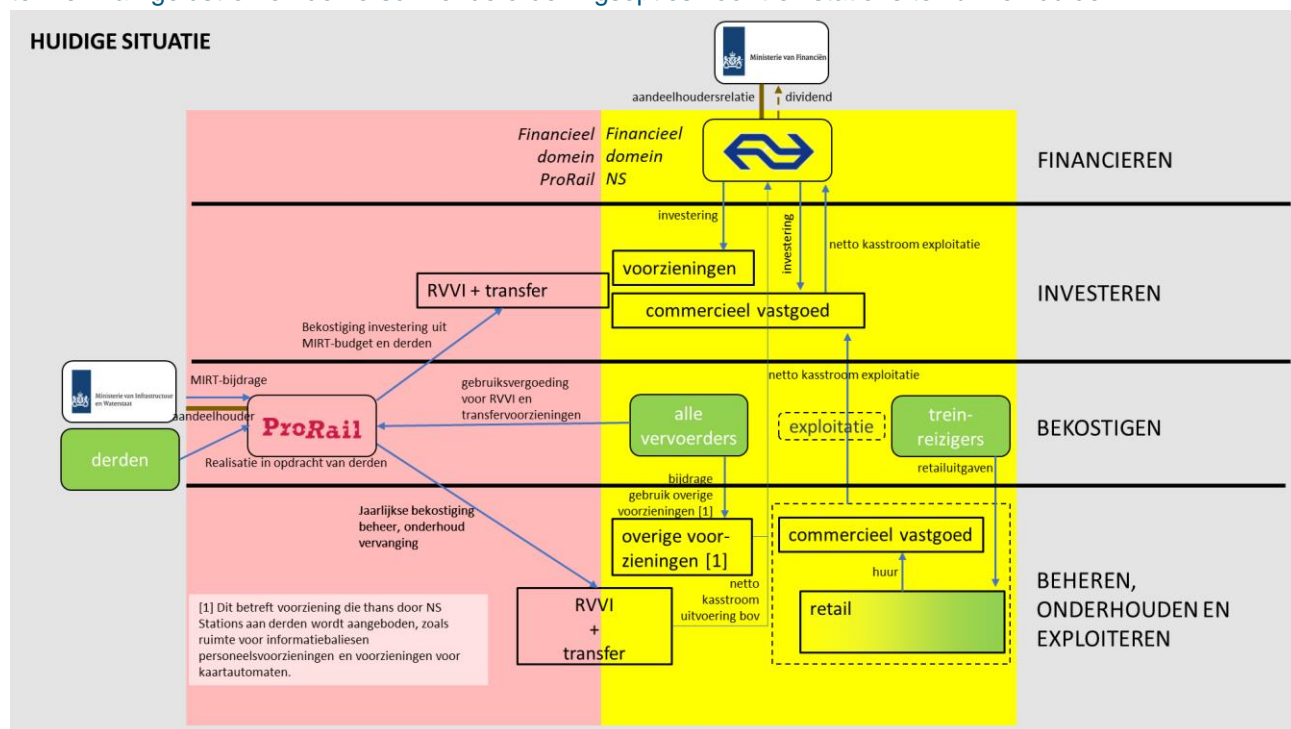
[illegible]

HUIDIGE SITUATIE

Ministerie van Financiën

aandeelhoudersrelatie

dividend

Financieel domein ProRail

Financieel domein NS

FINANCIEREN

investering

investering

netto kasstroom exploitatie

voorzieningen

RVVI + transfer

commercieel vastgoed

INVESTEREN

Bekostiging investering uit MIRT-budget en derden

Ministerie van Infrastructuur en Waterstaat

MIRT-bijdrage

aandeelhouder

netto kasstroom exploitatie

gebruiksvergoeding voor RVVI en transfervoorzieningen

ProRail

alle vervoerders

exploitatie

trein-reizigers

BEKOSTIGEN

derden

Realisatie in opdracht van derden

retailuitgaven

bijdrage gebruik overige voorzieningen [1]

Jaarlijkse bekostiging beheer, onderhoud vervanging

overige voorzieningen [1]

commercieel vastgoed

huur

BEHEREN, ONDERHOUDEN EN EXPLOITEREN

netto kasstroom uitvoering bov

[1] Dit betreft voorziening die thans door NS Stations aan derden wordt aangeboden, zoals ruimte voor informatiebaliesen personeelsvoorzieningen en voorzieningen voor kaartautomaten.

RVVI + transfer

retail